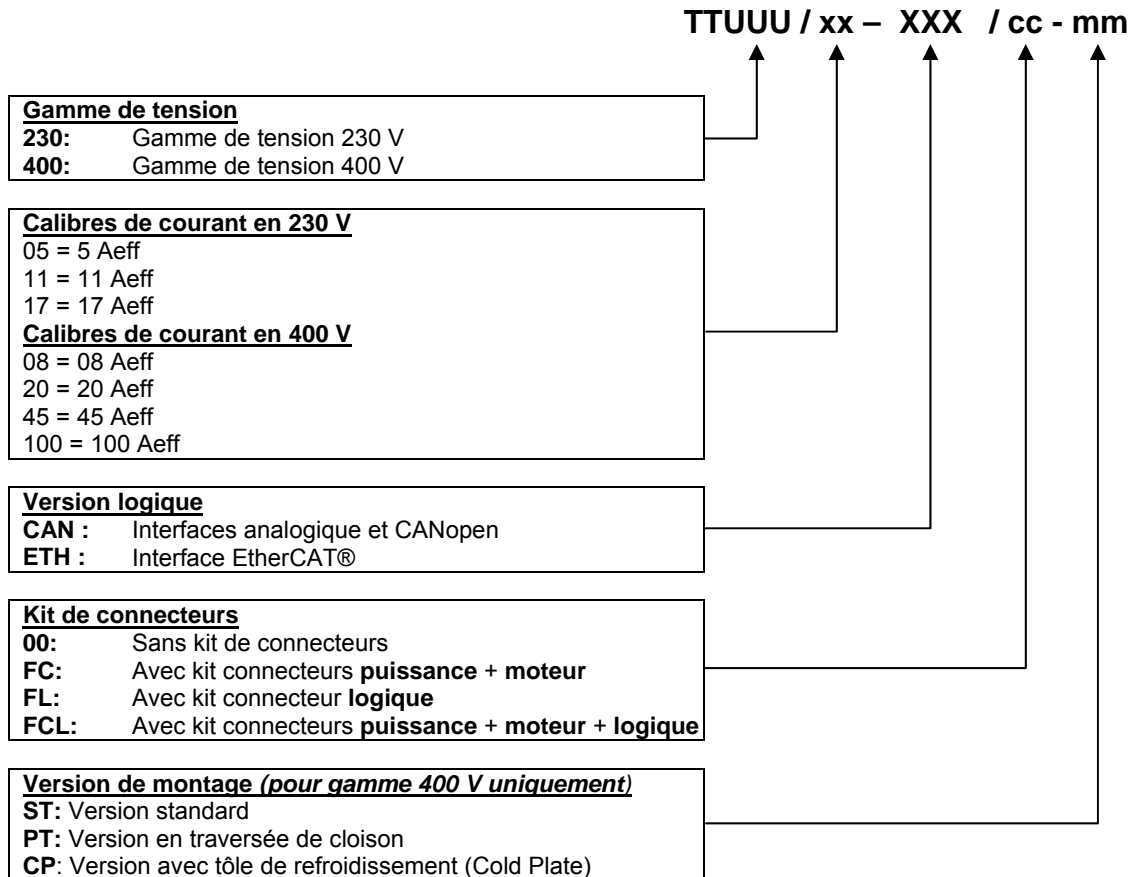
TTUUU / xx – XXX / cc - mm

Gamme de tension
230: Gamme de tension 230 V
400: Gamme de tension 400 V

Calibres de courant en 230 V
05 = 5 Aeff
11 = 11 Aeff
17 = 17 Aeff
Calibres de courant en 400 V
08 = 08 Aeff
20 = 20 Aeff
45 = 45 Aeff
100 = 100 Aeff

Version logique
CAN : Interfaces analogique et CANopen
ETH : Interface EtherCAT®

Kit de connecteurs
00: Sans kit de connecteurs
FC: Avec kit connecteurs puissance + moteur
FL: Avec kit connecteur logique
FCL: Avec kit connecteurs puissance + moteur + logique

Version de montage (pour gamme 400 V uniquement)
ST: Version standard
PT: Version en traversée de cloison
CP: Version avec tôle de refroidissement (Cold Plate)